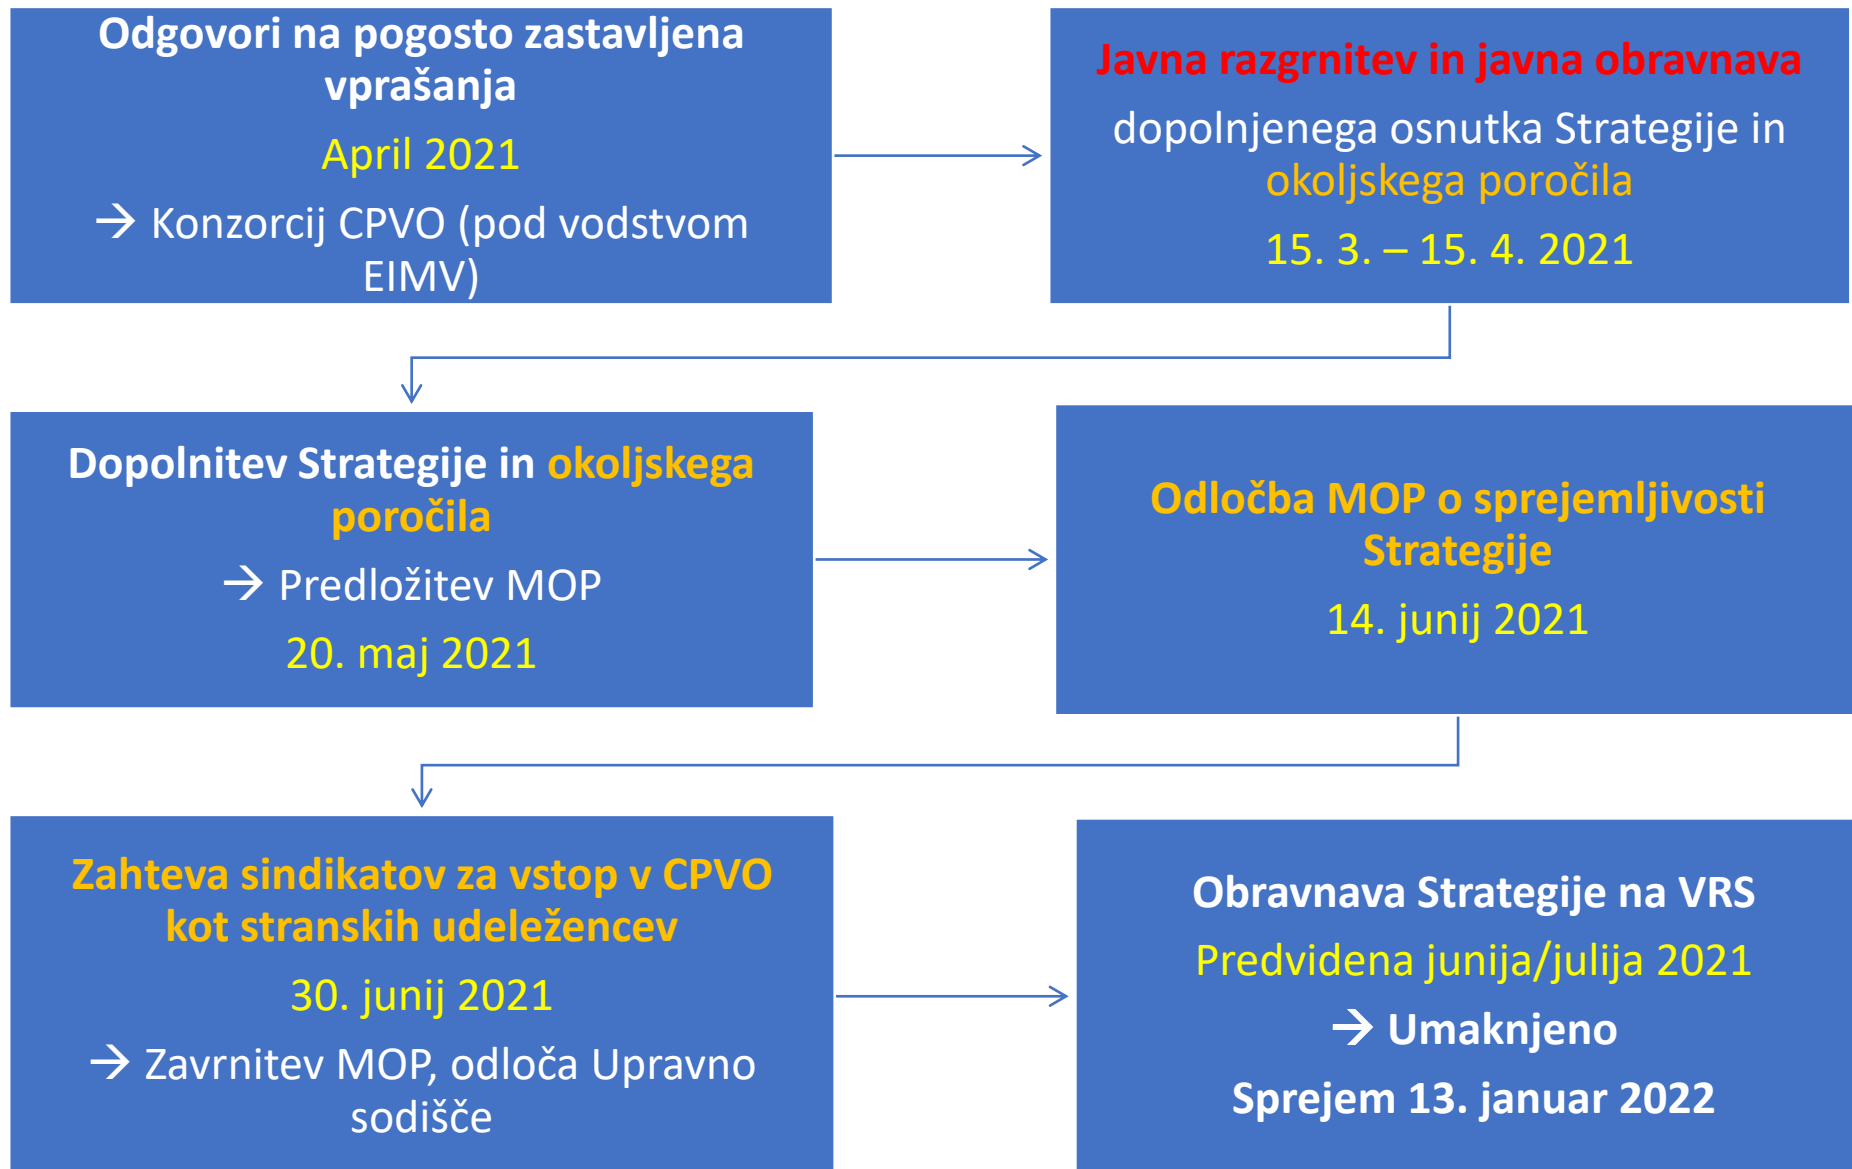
Odgovori na pogosto zastavljena vprašanja

April 2021

→ Konzorcij CPVO (pod vodstvom EIMV)

Javna razgrnitev in javna obravnava

dopolnjenega osnutka Strategije in okoljskega poročila

15. 3. – 15. 4. 2021

Dopolnitev Strategije in okoljskega poročila

→ Predložitev MOP

20. maj 2021

Odločba MOP o sprejemljivosti Strategije

14. junij 2021

Zahteva sindikatov za vstop v CPVO kot stranskih udeležencev

30. junij 2021

→ Zavrnitev MOP, odloča Upravno sodišče

Obravnava Strategije na VRS

Predvidena junija/julija 2021

→ Umaknjeno

Sprejem 13. januar 2022